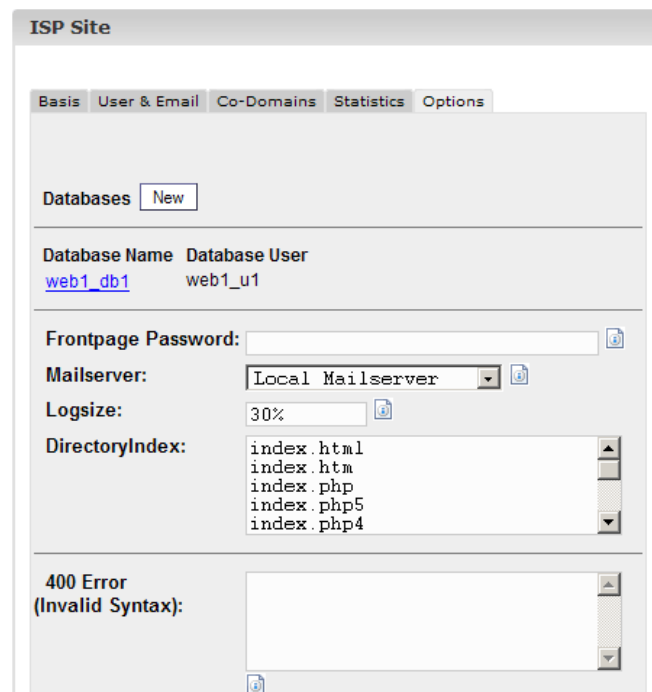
ISP Site

Basis | User & Email | Co-Domains | Statistics | Options

Databases New

Database Name Database User
web1_db1 web1_u1

Frontpage Password:
Mailserver: Local Mailserver
Logsize: 30%
DirectoryIndex: index.html
index.htm
index.php
index.php5
index.php4

400 Error
(Invalid Syntax):